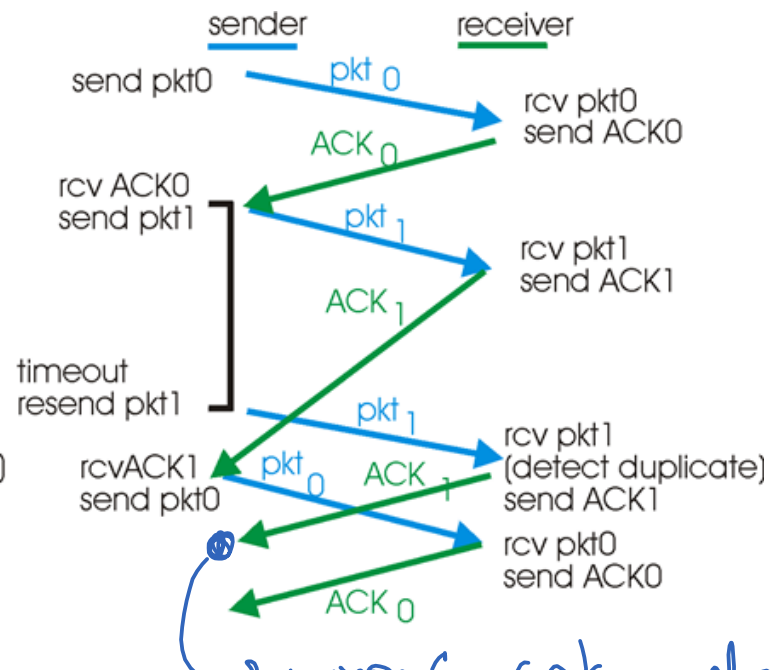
sender

receiver

send pkt0

pkt 0

rcv pkt0
send ACK0

ACK 0

rcv ACK0
send pkt1

pkt 1

rcv pkt1
send ACK1

ACK 1

timeout
resend pkt1

pkt 1

rcv pkt1
(detect duplicate)
send ACK1

rcvACK1
send pkt0

pkt 0

ACK 1

rcv pkt0
send ACK0

ACK 0

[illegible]